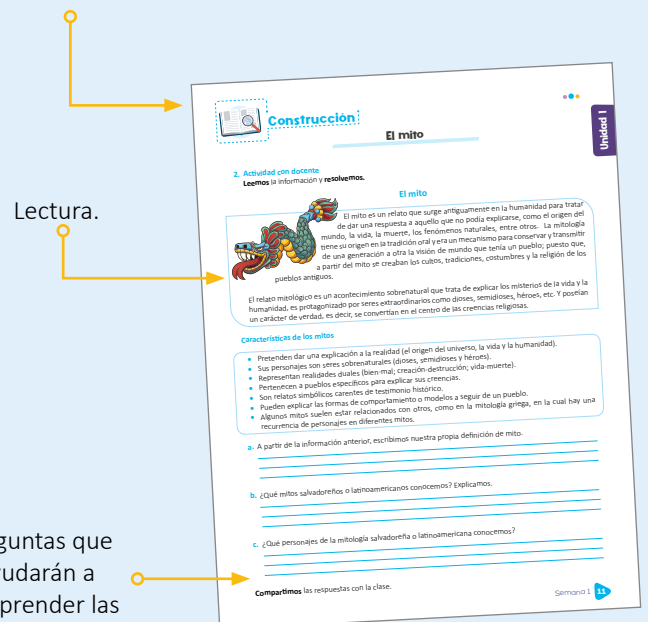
Lectura.

guntas que
udarán a
prender las

Construcción

Unidad 1

El mito

2. Actividad con docente
Leemos la información y resolvemos.

El mito

El mito es un relato que surge antiguamente en la humanidad para tratar de dar una respuesta a aquello que no podía explicarse, como el origen del mundo, la vida, la muerte, los fenómenos naturales, entre otros. La mitología tiene su origen en la tradición oral y era un mecanismo para conservar y transmitir de una generación a otra la visión de mundo que tenía un pueblo; puesto que, a partir del mito se creaban los cultos, tradiciones, costumbres y la religión de los pueblos antiguos.

El relato mitológico es un acontecimiento sobrenatural que trata de explicar los misterios de la vida y la humanidad, es protagonizado por seres extraordinarios como dioses, semidioses, héroes, etc. Y poseían un carácter de verdad, es decir, se convertían en el centro de las creencias religiosas.

Características de los mitos

• Pretenden dar una explicación a la realidad (el origen del universo, la vida y la humanidad).
• Sus personajes son seres sobrenaturales (dioses, semidioses y héroes).
• Representan realidades duales (bien-mal; creación-destrucción; vida-muerte).
• Pertenecen a pueblos específicos para explicar sus creencias.
• Son relatos simbólicos carentes de testimonio histórico.
• Pueden explicar las formas de comportamiento o modelos a seguir de un pueblo.
• Algunos mitos suelen estar relacionados con otros, como en la mitología griega, en la cual hay una recurrencia de personajes en diferentes mitos.

a. A partir de la información anterior, escribimos nuestra propia definición de mito.

b. ¿Qué mitos salvadoreños o latinoamericanos conocemos? Explicamos.

c. ¿Qué personajes de la mitología salvadoreña o latinoamericana conocemos?

Compartimos las respuestas con la clase.

Semana 1 11